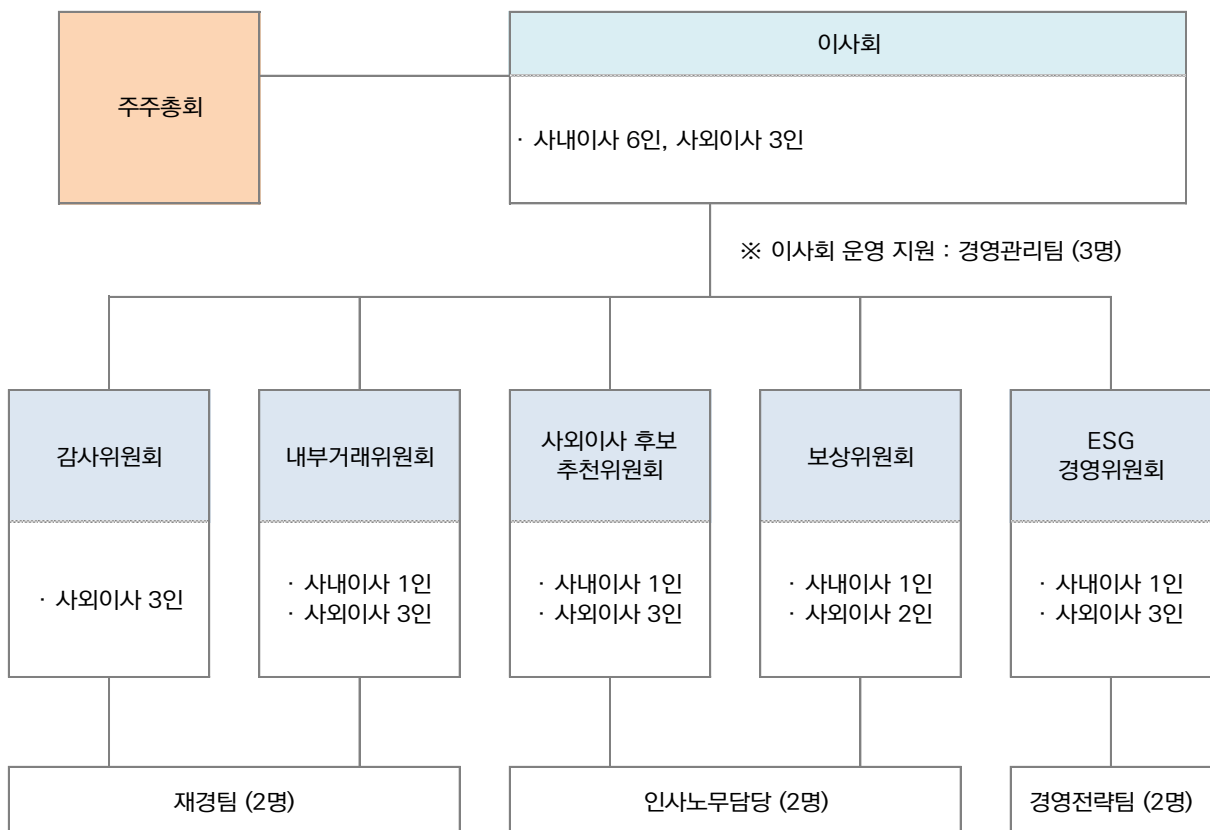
주주총회

이사회

· 사내이사 6인, 사외이사 3인

※ 이사회 운영 지원 : 경영관리팀 (3명)

감사위원회

· 사외이사 3인

내부거래위원회

· 사내이사 1인
· 사외이사 3인

사외이사 후보 추천위원회

· 사내이사 1인
· 사외이사 3인

보상위원회

· 사내이사 1인
· 사외이사 2인

ESG 경영위원회

· 사내이사 1인
· 사외이사 3인

재경팀 (2명)

인사노무담당 (2명)

경영전략팀 (2명)